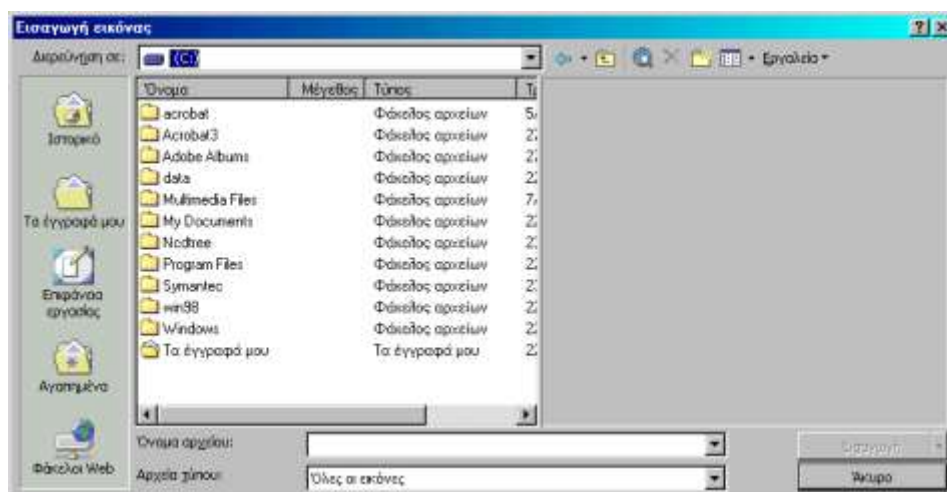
Εισαγωγή εικόνας

?| ×

Διερεύνηση σε: (C:)

Εργαλεία

Ιστορικό

Τα έγγραφά μου

Επιφάνεια εργασίας

Αγαπημένα

Φάκελοι Web

| Όνομα | Μέγεθος | Τύπος | T |
|---|---|---|---|
| acrobat | | Φάκελος αρχείων | 5, |
| Acrobat3 | | Φάκελος αρχείων | 2, |
| Adobe Albums | | Φάκελος αρχείων | 2, |
| data | | Φάκελος αρχείων | 2, |
| Multimedia Files | | Φάκελος αρχείων | 7, |
| My Documents | | Φάκελος αρχείων | 2, |
| Nodtree | | Φάκελος αρχείων | 2, |
| Program Files | | Φάκελος αρχείων | 2, |
| Symantec | | Φάκελος αρχείων | 2, |
| win98 | | Φάκελος αρχείων | 2, |
| Windows | | Φάκελος αρχείων | 2, |
| Τα έγγραφά μου | | Τα έγγραφά μου | 2, |

Όνομα αρχείου:

Αρχεία τύπου: Όλες οι εικόνες

Εισαγωγή

Άκυρο